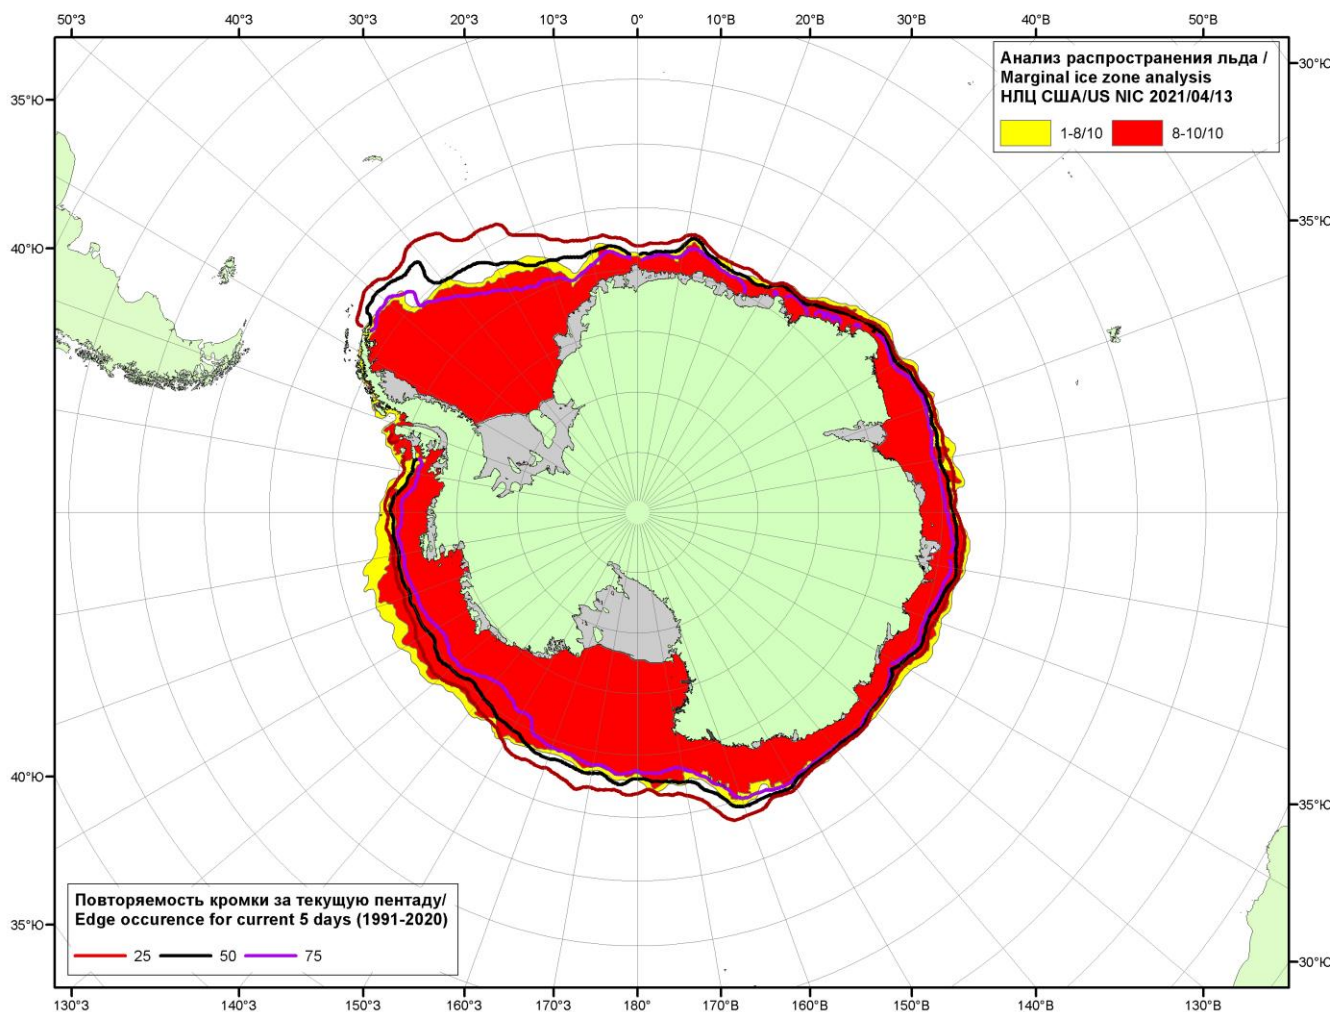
50°З 40°З 30°З 20°З 10°З 0° 10°В 20°В 30°В 40°В 50°В

Анализ распространения льда /
Marginal ice zone analysis
НЛЦ США/US NIC 2021/04/13

1-8/10 8-10/10

35°Ю
40°Ю
40°Ю
35°Ю

30°Ю
35°Ю
35°Ю
30°Ю

Повторяемость кромки за текущую пентаду/
Edge occurence for current 5 days (1991-2020)

25 50 75

130°З 140°З 150°З 160°З 170°З 180° 170°В 160°В 150°В 140°В 130°В